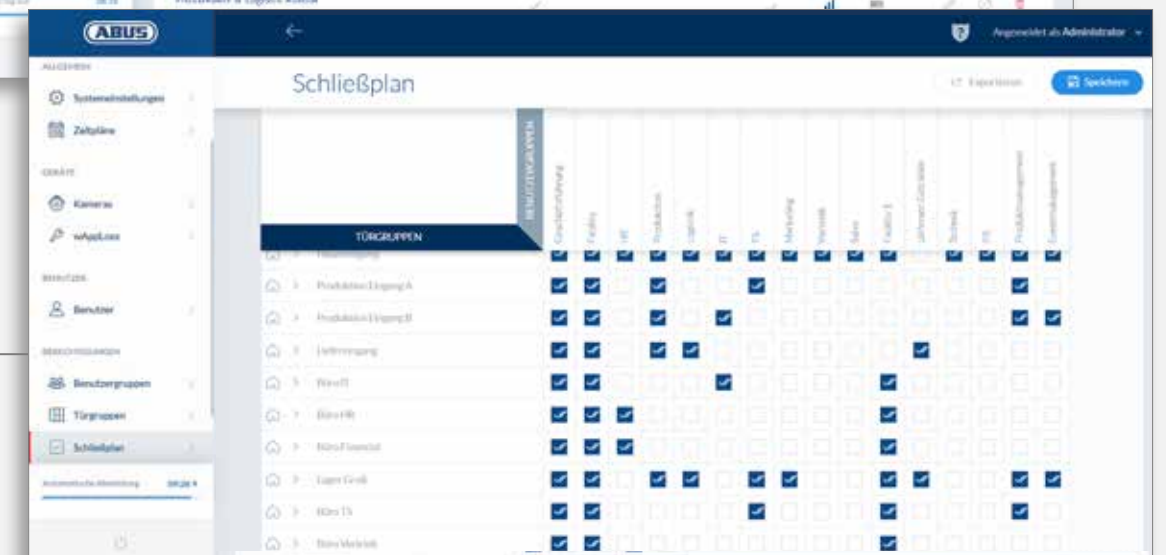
ABUS

Angemeldet als Administrator

ALLGEMEIN

Systemeinstellungen

Zeitpläne

GERÄTE

Kameras

wAppLoxx

BENUTZER

Benutzer

BERECHTIGUNGEN

Benutzergruppen

Türgruppen

Schließplan

Automatische Abmeldung

Schließplan

Exportieren

Speichern

BENUTZERGRUPPEN

TÜRGRUPPEN

Geschäftsführung

Facility

HR

Produktion

Logistik

IT

TS

Marketing

Vertrieb

Sales

Facility 2

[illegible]

Schreib

PS

Produktionsmanagement

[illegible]

Haupteingang

Produktion Eingang A

Produktion Eingang B

Liefereingang

Büro IT

Büro HR

Büro Financial

Lager Groß

Büro TS

Büro Marketing